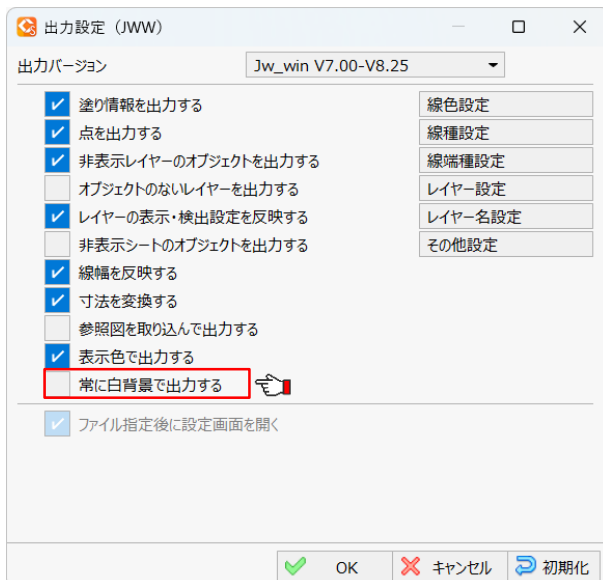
出力設定（JWW）

出力バージョン Jw_win V7.00-V8.25

塗り情報を出力する
点を出力する
非表示レイヤーのオブジェクトを出力する
オブジェクトのないレイヤーを出力する
レイヤーの表示・検出設定を反映する
非表示シートのオブジェクトを出力する
線幅を反映する
寸法を変換する
参照図を取り込んで出力する
表示色で出力する
常に白背景で出力する

線色設定
線種設定
線端種設定
レイヤー設定
レイヤー名設定
その他設定

ファイル指定後に設定画面を開く

OK
キャンセル
初期化